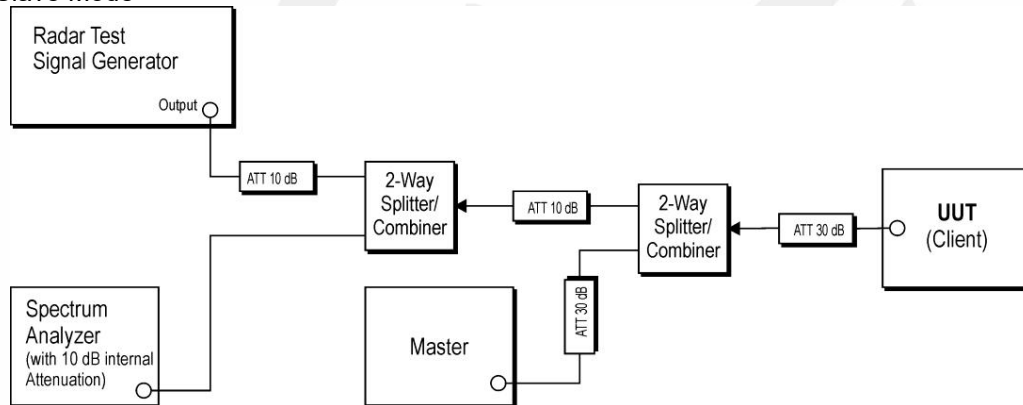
Slave mode

Radar Test Signal Generator

Output

ATT 10 dB

2-Way Splitter/ Combiner

ATT 10 dB

2-Way Splitter/ Combiner

ATT 30 dB

UUT (Client)

Spectrum Analyzer (with 10 dB internal Attenuation)

Master

ATT 30 dB